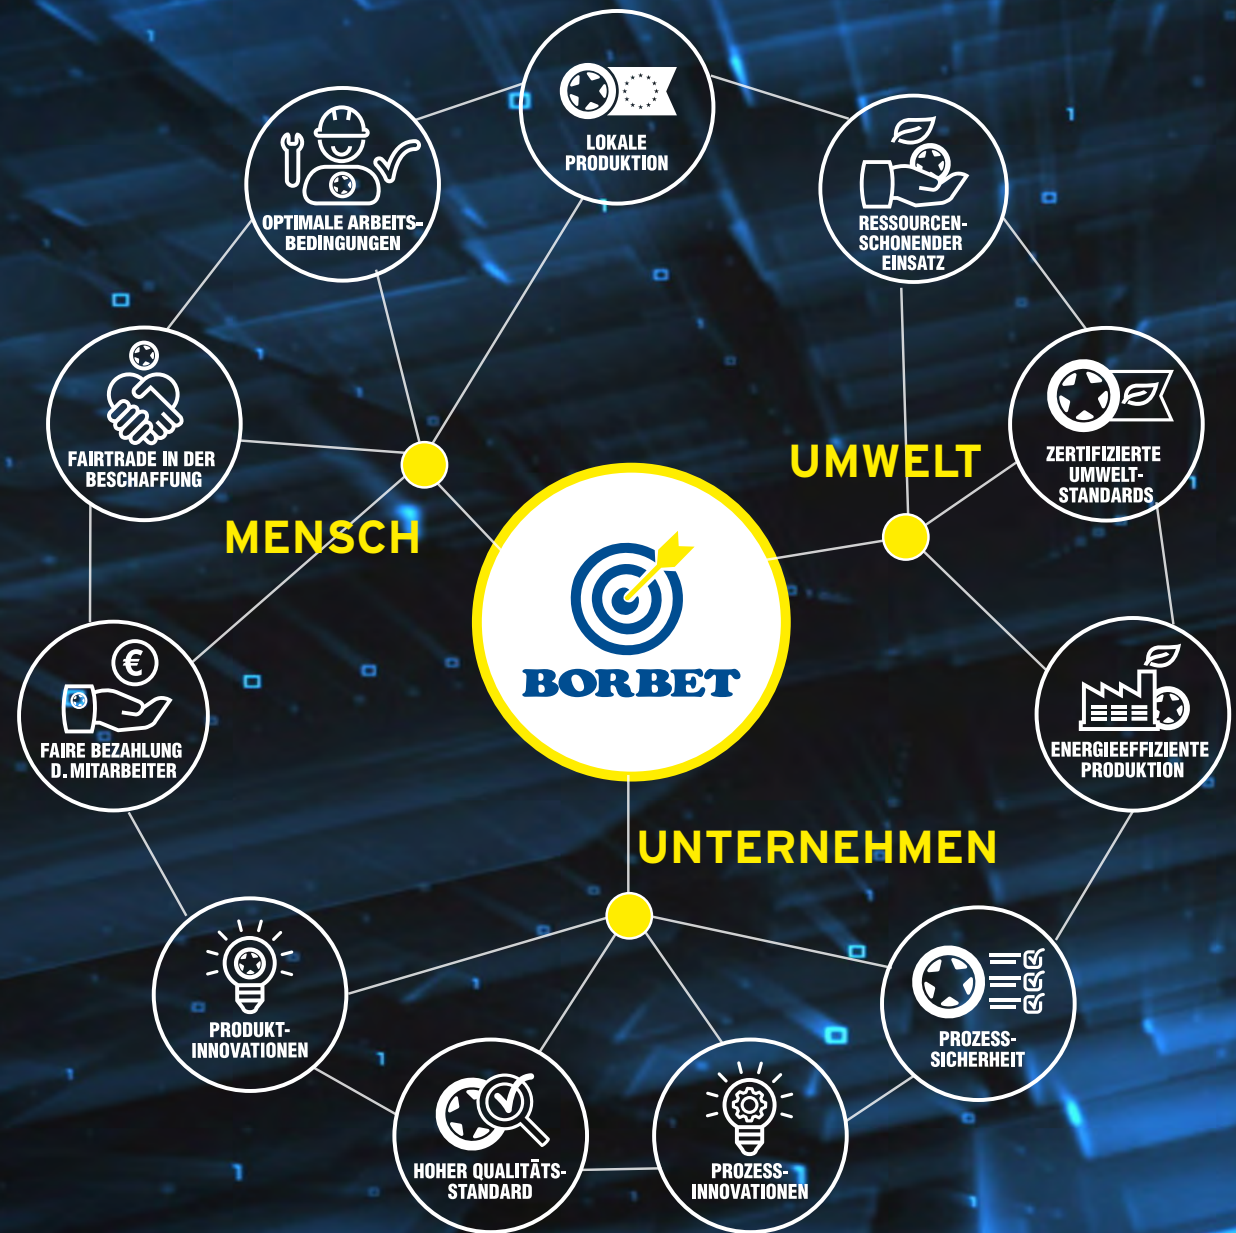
LOKALE PRODUKTION

OPTIMALE ARBEITS-BEDINGUNGEN

RESSOURCEN-SCHONENDER EINSATZ

FAIRTRADE IN DER BESCHAFFUNG

UMWELT

ZERTIFIZIERTE UMWELT-STANDARDS

MENSCH

BORBET

FAIRE BEZAHLUNG D. MITARBEITER

ENERGIEEFFIZIENTE PRODUKTION

UNTERNEHMEN

PRODUKT-INNOVATIONEN

PROZESS-SICHERHEIT

HOHER QUALITÄTS-STANDARD

PROZESS-INNOVATIONEN